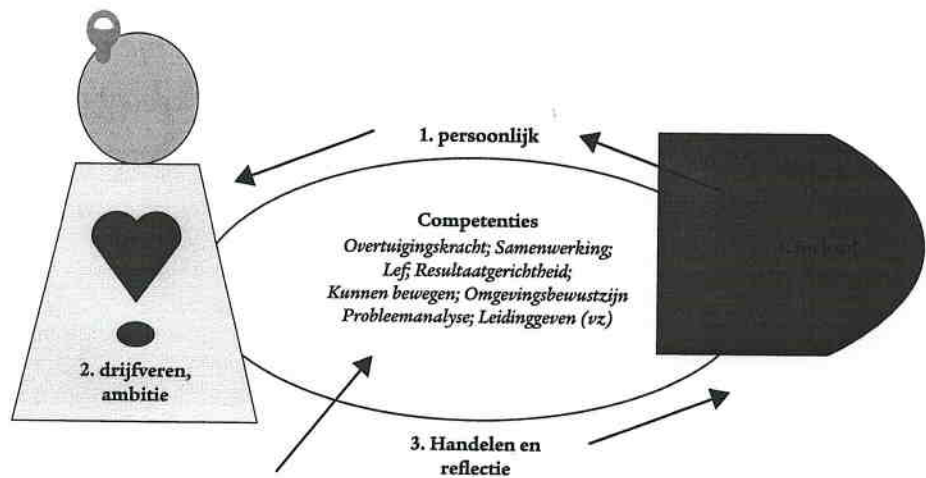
1. persoonlijk

Competenties
Overtuigingskracht; Samenwerking; Lef; Resultaatgerichtheid; Kunnen bewegen; Omgevingsbewustzijn Probleemanalyse; Leidinggeven (vz)

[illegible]

2. drijfveren, ambitie

3. Handelen en reflectie